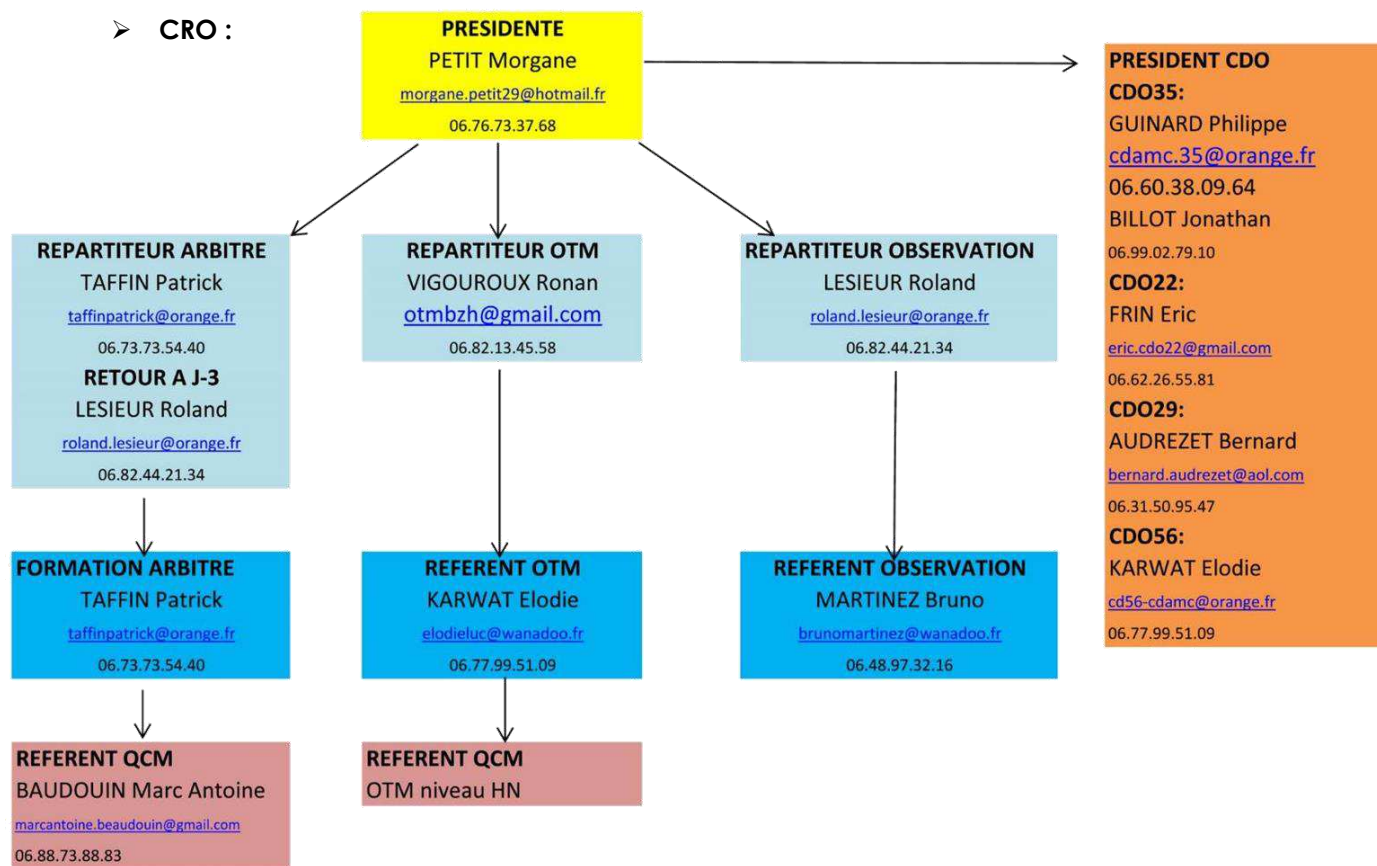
➢ CRO :

PRESIDENTE
PETIT Morgane
morgane.petit29@hotmail.fr
06.76.73.37.68

PRESIDENT CDO
CDO35:
GUINARD Philippe
cdamc.35@orange.fr
06.60.38.09.64
BILLOT Jonathan
06.99.02.79.10
CDO22:
FRIN Eric
eric.cdo22@gmail.com
06.62.26.55.81
CDO29:
AUDREZET Bernard
bernard.audrezet@aol.com
06.31.50.95.47
CDO56:
KARWAT Elodie
cd56-cdamc@orange.fr
06.77.99.51.09

REPARTITEUR ARBITRE
TAFFIN Patrick
taffinpatrick@orange.fr
06.73.73.54.40
RETOUR A J-3
LESIEUR Roland
roland.lesieur@orange.fr
06.82.44.21.34

REPARTITEUR OTM
VIGOUROUX Ronan
otmbzh@gmail.com
06.82.13.45.58

REPARTITEUR OBSERVATION
LESIEUR Roland
roland.lesieur@orange.fr
06.82.44.21.34

FORMATION ARBITRE
TAFFIN Patrick
taffinpatrick@orange.fr
06.73.73.54.40

REFERENT OTM
KARWAT Elodie
elodieluc@wanadoo.fr
06.77.99.51.09

REFERENT OBSERVATION
MARTINEZ Bruno
brunomartinez@wanadoo.fr
06.48.97.32.16

REFERENT QCM
BAUDOUIN Marc Antoine
marcantoine.beaudouin@gmail.com
06.88.73.88.83

REFERENT QCM
OTM niveau HN